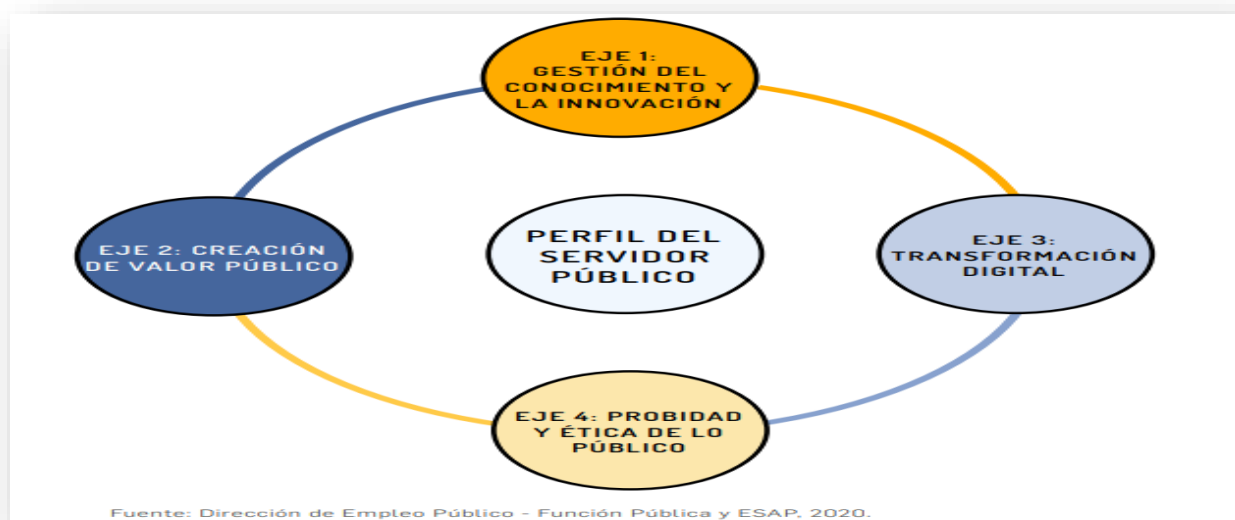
EJE 1: GESTIÓN DEL CONOCIMIENTO Y LA INNOVACIÓN

EJE 2: CREACIÓN DE VALOR PÚBLICO

PERFIL DEL SERVIDOR PÚBLICO

EJE 3: TRANSFORMACIÓN DIGITAL

EJE 4: PROBIDAD Y ÉTICA DE LO PÚBLICO

Fuente: Dirección de Empleo Público - Función Pública y ESAP, 2020.